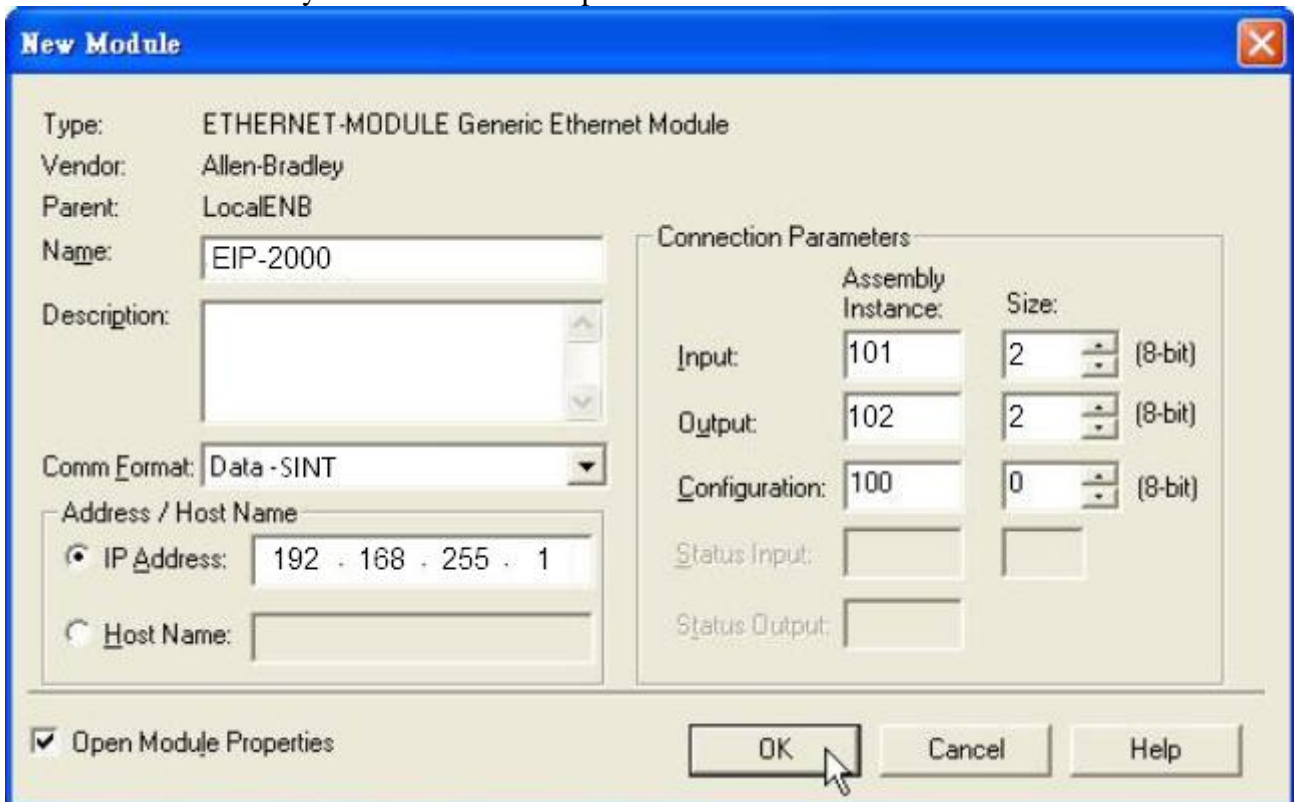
New Module

Type: ETHERNET-MODULE Generic Ethernet Module
Vendor: Allen-Bradley
Parent: LocalENB
Name: EIP-2000
Description:
Comm Format: Data - SINT
Address / Host Name
IP Address: 192 . 168 . 255 . 1
Host Name:

Connection Parameters

| | Assembly Instance: | Size: | |
|---|---|---|---|
| Input: | 101 | 2 | (8-bit) |
| Output: | 102 | 2 | (8-bit) |
| Configuration: | 100 | 0 | (8-bit) |
| Status Input: | | | |
| Status Output: | | | |

Open Module Properties
OK
Cancel
Help